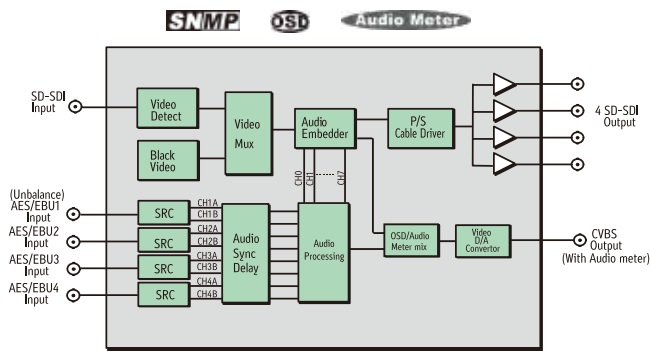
SNMP OSD Audio Meter

SD-SDI Input

Video Detect

Black Video

Video Mux

Audio Embedder

CH0 CH1 CH7

P/S Cable Driver

4 SD-SDI Output

(Unbalance) AES/EBU1 Input

AES/EBU2 Input

AES/EBU3 Input

AES/EBU4 Input

SRC

SRC

SRC

SRC

CH1A CH1B CH2A CH2B CH3A CH3B CH4A CH4B

Audio Sync Delay

Audio Processing

OSD/Audio Meter mix

Video D/A Convertor

CVBS Output (With Audio meter)